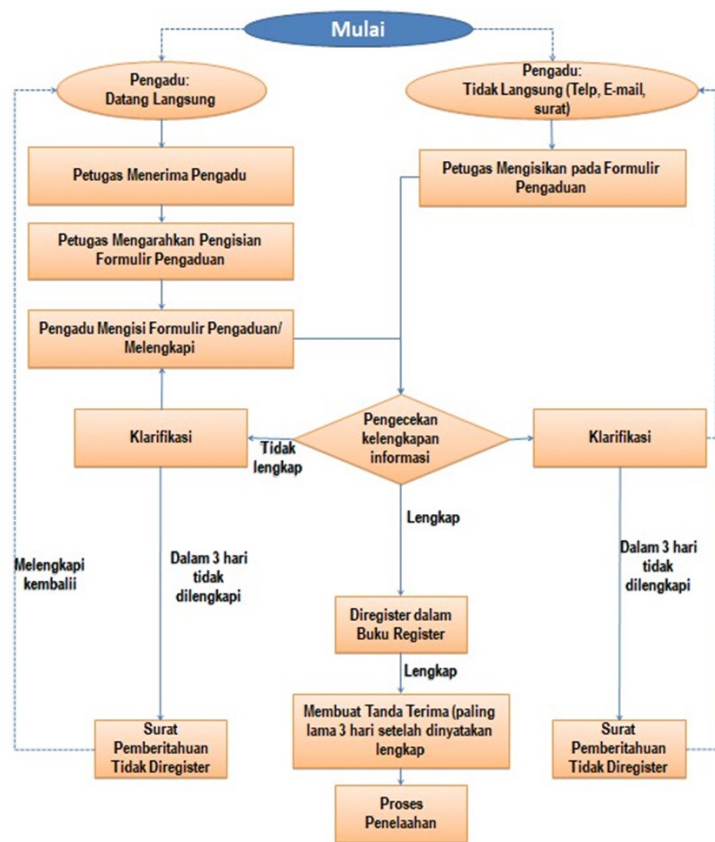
Mulai

Pengadu: Datang Langsung

Pengadu: Tidak Langsung (Telp, E-mail, surat)

Petugas Menerima Pengadu

Petugas Mengisikan pada Formulir Pengaduan

Petugas Mengarahkan Pengisian Formulir Pengaduan

Pengadu Mengisi Formulir Pengaduan/ Melengkapi

Klarifikasi

Tidak lengkap

Pengecekan kelengkapan informasi

Klarifikasi

Lengkap

Melengkapi kembalii

Dalam 3 hari tidak dilengkapi

Dalam 3 hari tidak dilengkapi

Diregister dalam Buku Register

Lengkap

Membuat Tanda Terima (paling lama 3 hari setelah dinyatakan lengkap

Surat Pemberitahuan Tidak Diregister

Surat Pemberitahuan Tidak Diregister

Proses Penelaahan